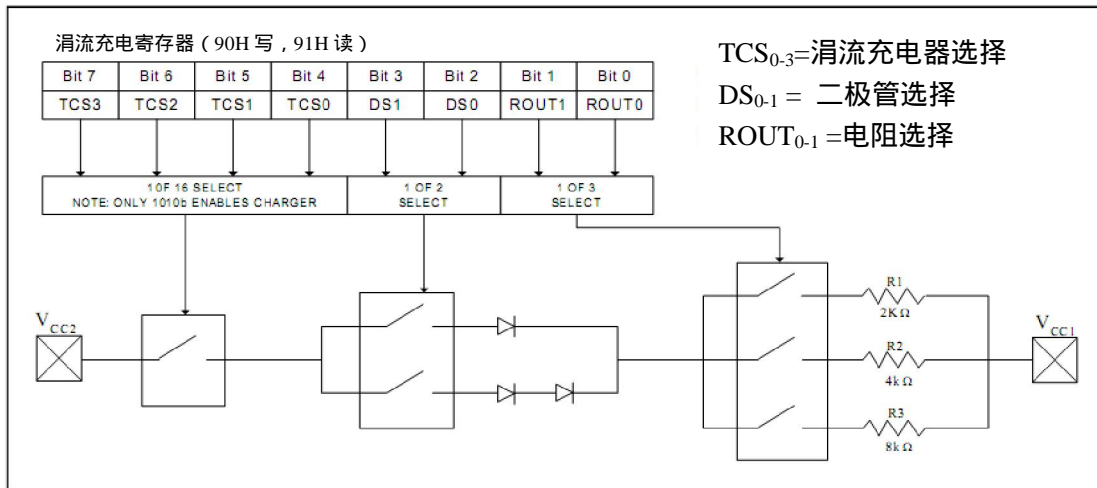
涓流充电寄存器（90H 写，91H 读）

| Bit 7 | Bit 6 | Bit 5 | Bit 4 | Bit 3 | Bit 2 | Bit 1 | Bit 0 |
|---|---|---|---|---|---|---|---|
| TCS3 | TCS2 | TCS1 | TCS0 | DS1 | DS0 | ROUT1 | ROUT0 |

$TCS_{0-3}$=涓流充电器选择
$DS_{0-1}$ = 二极管选择
$ROUT_{0-1}$ =电阻选择

1OF 16 SELECT
NOTE: ONLY 1010b ENABLES CHARGER

1 OF 2
SELECT

1 OF 3
SELECT

$V_{CC2}$

R1
2K Ω

R2
4k Ω

R3
8k Ω

$V_{CC1}$